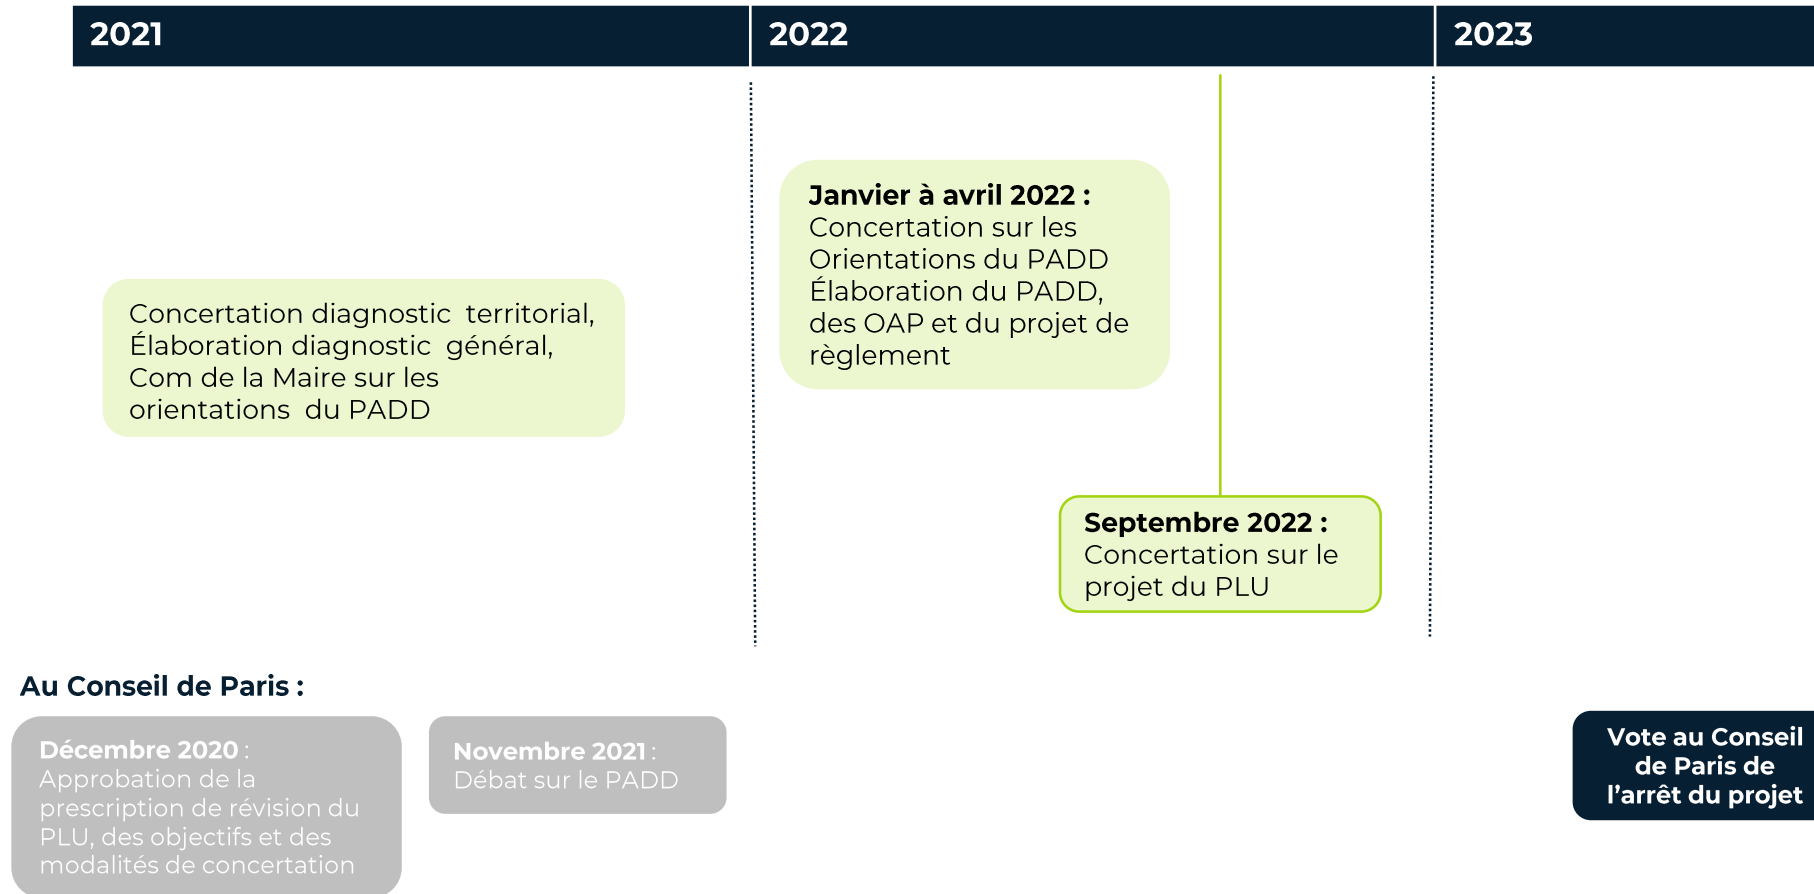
2021

2022

2023

Janvier à avril 2022 :
Concertation sur les Orientations du PADD
Élaboration du PADD, des OAP et du projet de règlement

Concertation diagnostic territorial,
Élaboration diagnostic général,
Com de la Maire sur les orientations du PADD

Septembre 2022 :
Concertation sur le projet du PLU

Au Conseil de Paris :

Décembre 2020 :
Approbation de la prescription de révision du PLU, des objectifs et des modalités de concertation

Novembre 2021 :
Débat sur le PADD

Vote au Conseil de Paris de l'arrêt du projet